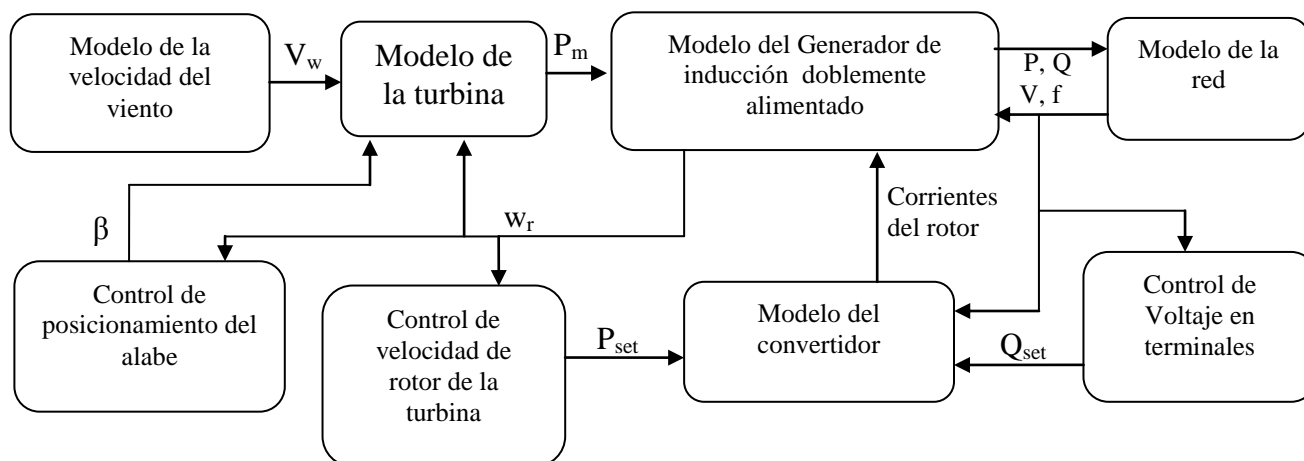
Modelo de la velocidad del viento

$V_w$

Modelo de la turbina

$P_m$

Modelo del Generador de inducción doblemente alimentado

P, Q

V, f

Modelo de la red

β

$w_r$

Corrientes del rotor

Control de posicionamiento del alabe

Control de velocidad de rotor de la turbina

$P_{set}$

Modelo del convertidor

$Q_{set}$

Control de Voltaje en terminales